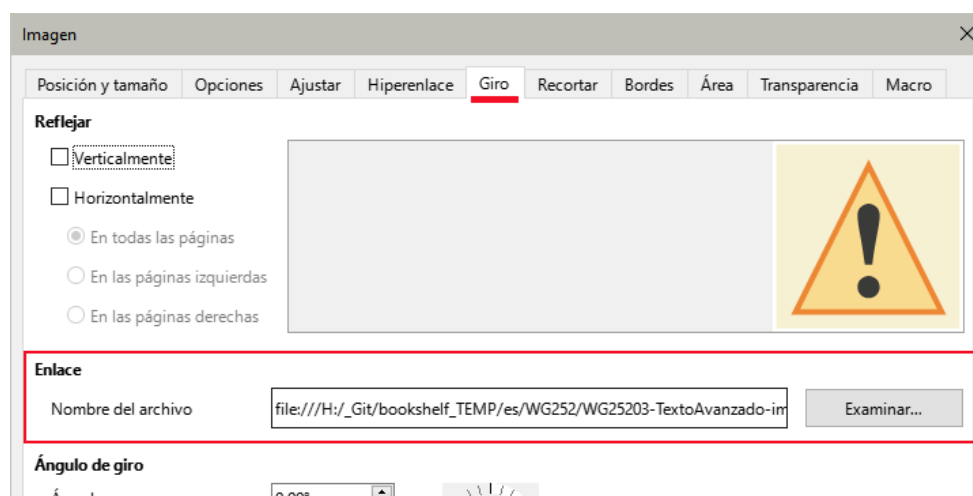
Imagen

Posición y tamaño | Opciones | Ajustar | Hiperenlace | Giro | Recortar | Bordes | Área | Transparencia | Macro

Reflejar

Verticalmente

Horizontalmente

En todas las páginas

En las páginas izquierdas

En las páginas derechas

Enlace

Nombre del archivo file:///H:/_Git/bookshelf_TEMP/es/WG252/WG25203-TextoAvanzado-im

Examinar...

Ángulo de giro

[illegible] 0,00°